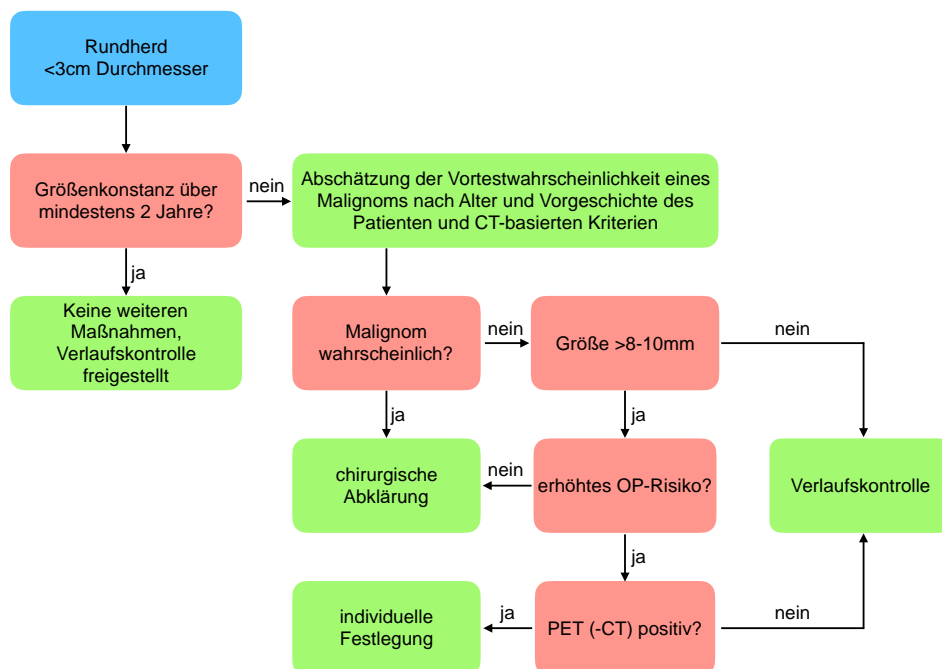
Rundherd
<3cm Durchmesser

Größenkonstanz über mindestens 2 Jahre?

nein

Abschätzung der Vortestwahrscheinlichkeit eines Malignoms nach Alter und Vorgeschichte des Patienten und CT-basierten Kriterien

ja

Keine weiteren Maßnahmen, Verlaufskontrolle freigestellt

Malignom wahrscheinlich?

nein

Größe >8-10mm

nein

ja

ja

chirurgische Abklärung

nein

erhöhtes OP-Risiko?

Verlaufskontrolle

ja

individuelle Festlegung

ja

PET (-CT) positiv?

nein